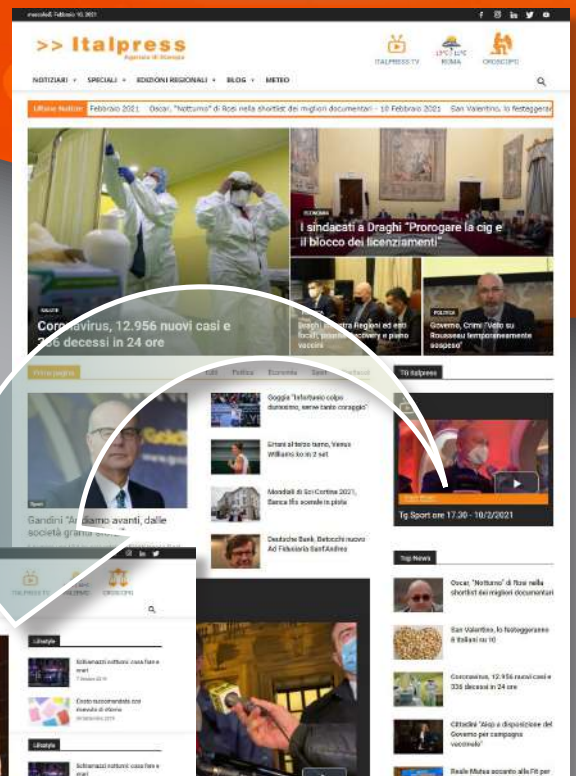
mercoledì, Febbraio 10, 2021

>> Italpress
Agenzia di Stampa

ITALPRESS TV
ROMA
OROSCOPO

NOTIZIARI SPECIALI EDIZIONI REGIONALI BLOG METEO

Ultime Notizie Febbraio 2021 Oscar, "Notturno" di Rosi nella shortlist dei migliori documentari - 10 Febbraio 2021 San Valentino, lo festeggeran

ECONOMIA
I sindacati a Draghi "Prorogare la cig e il blocco dei licenziamenti"

SALUTE
Coronavirus, 12.956 nuovi casi e 336 decessi in 24 ore

Draghi incontra Regioni ed enti locali, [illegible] e piano vaccini

POLITICA
Governo, Crimi "Voto su Rousseau temporaneamente sospeso"

Prima pagina
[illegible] Politica Economia Sport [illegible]

TG Italpress

Goggia "Infortunio colpo durissimo, serve tanto coraggio"

Errani al terzo turno, Venus Williams ko in 2 set

Mondiali di Sci Cortina 2021, Banca Ifis scende in pista

Deutsche Bank, Belocchi nuovo Ad Fiduciaria Sant'Andrea

Sport
Gandini "Andiamo avanti, dalle società grandi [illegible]"

Tg Sport ore 17.30 - 10/2/2021

Top News

Oscar, "Notturno" di Rosi nella shortlist dei migliori documentari

San Valentino, lo festeggeranno 8 italiani su 10

Coronavirus, 12.956 nuovi casi e 336 decessi in 24 ore

Cittadini "Aiuti a disposizione del Governo per campagna vaccinale"

Reale Mutua accanto alla Fit per

ITALPRESS TV
OROSCOPO

Lifestyle
Schiamazzi notturni: cosa fare e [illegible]
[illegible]

Costo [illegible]
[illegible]

Lifestyle
Schiamazzi notturni: cosa fare e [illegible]